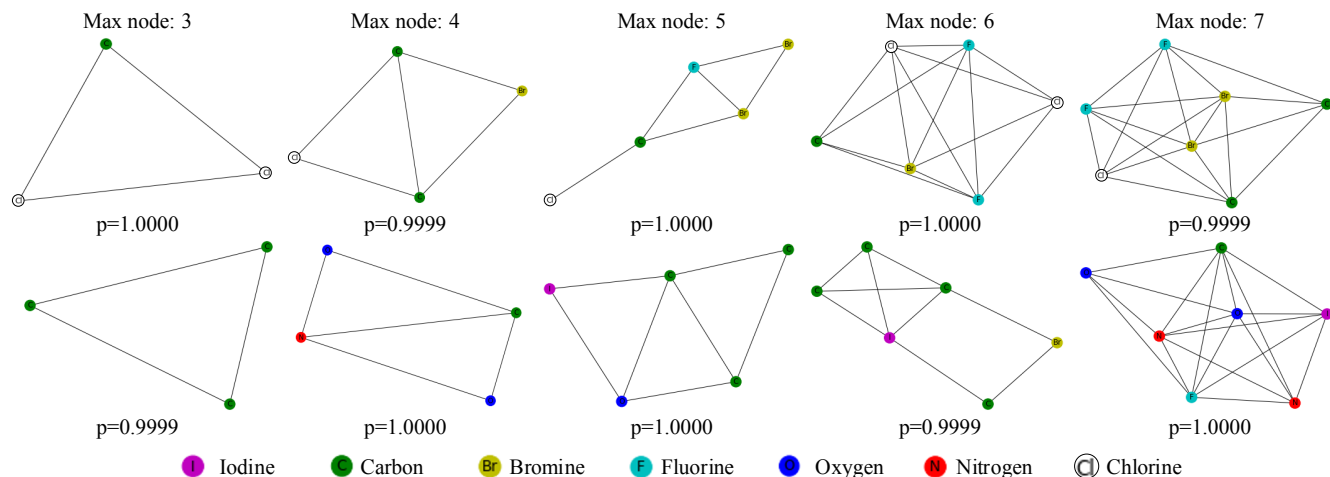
Max node: 3
Max node: 4
Max node: 5
Max node: 6
Max node: 7

C
Cl
Cl

C
Br
Cl
C

Br
F
Br
C
Cl

Cl
F
Cl
C
Br
F

F
F
Br
C
Br
Cl
C

p=1.0000
p=0.9999
p=1.0000
p=1.0000
p=0.9999

C
C
C

O
N
C
O

I
C
C
O
C

C
C
C
I
Br
C

O
C
O
N
I
F
N

p=0.9999
p=1.0000
p=1.0000
p=0.9999
p=1.0000

I Iodine
C Carbon
Br Bromine
F Fluorine
O Oxygen
N Nitrogen
Cl Chlorine